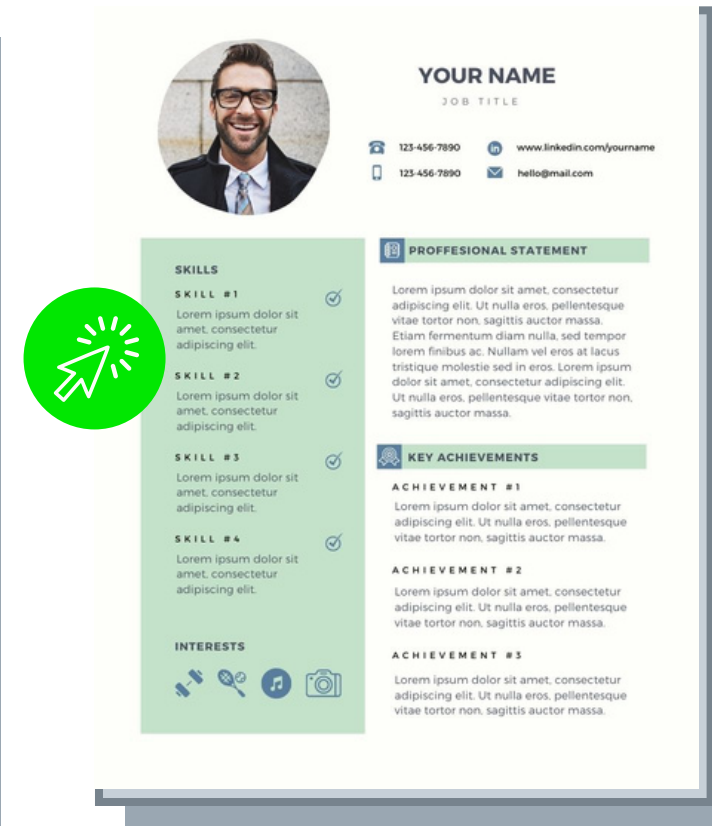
YOUR NAME

JOB TITLE

123-456-7890

www.linkedin.com/yourname

123-456-7890

hello@mail.com

SKILLS

SKILL #1

Lorem ipsum dolor sit amet, consectetur adipiscing elit.

SKILL #2

Lorem ipsum dolor sit amet, consectetur adipiscing elit.

SKILL #3

Lorem ipsum dolor sit amet, consectetur adipiscing elit.

SKILL #4

Lorem ipsum dolor sit amet, consectetur adipiscing elit.

INTERESTS

PROFFESIONAL STATEMENT

Lorem ipsum dolor sit amet, consectetur adipiscing elit. Ut nulla eros, pellentesque vitae tortor non, sagittis auctor massa. Etiam fermentum diam nulla, sed tempor lorem finibus ac. Nullam vel eros at lacus tristique molestie sed in eros. Lorem ipsum dolor sit amet, consectetur adipiscing elit. Ut nulla eros, pellentesque vitae tortor non, sagittis auctor massa.

KEY ACHIEVEMENTS

ACHIEVEMENT #1

Lorem ipsum dolor sit amet, consectetur adipiscing elit. Ut nulla eros, pellentesque vitae tortor non, sagittis auctor massa.

ACHIEVEMENT #2

Lorem ipsum dolor sit amet, consectetur adipiscing elit. Ut nulla eros, pellentesque vitae tortor non, sagittis auctor massa.

ACHIEVEMENT #3

Lorem ipsum dolor sit amet, consectetur adipiscing elit. Ut nulla eros, pellentesque vitae tortor non, sagittis auctor massa.